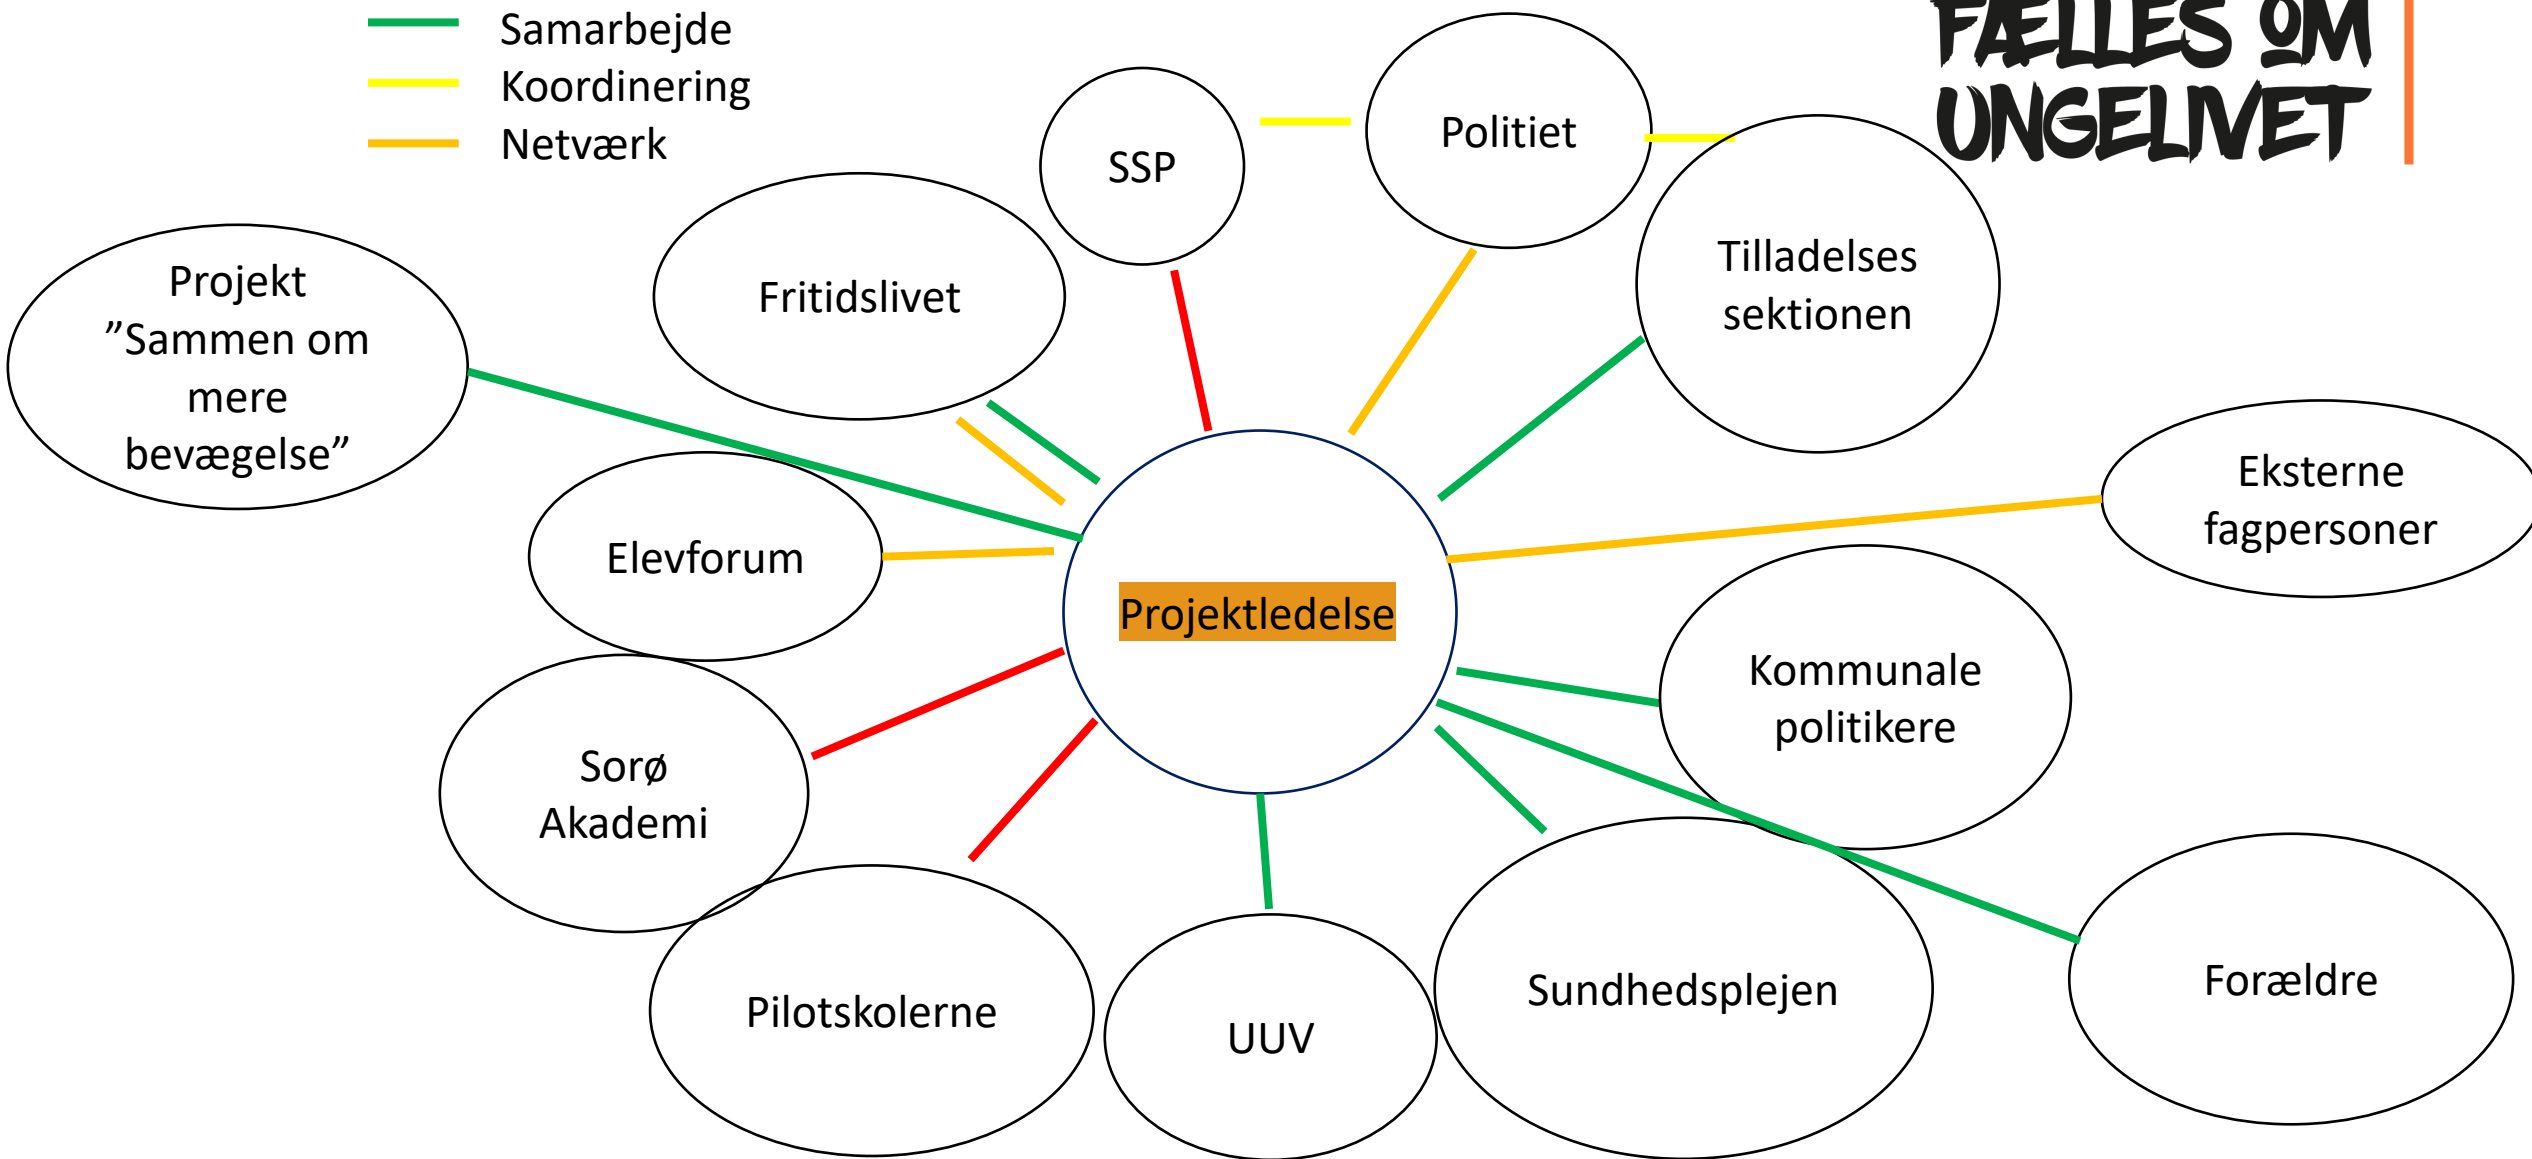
Samarbejde
Koordinering
Netværk

FÆLLES OM UNGELIVET

SSP

Politiet

Tilladelses sektionen

Fritidslivet

Projekt ”Sammen om mere bevægelse”

Eksterne fagpersoner

Elevforum

Projektledelse

Kommunale politikere

Sorø Akademi

Pilotskolerne

UUV

Sundhedsplejen

Forældre